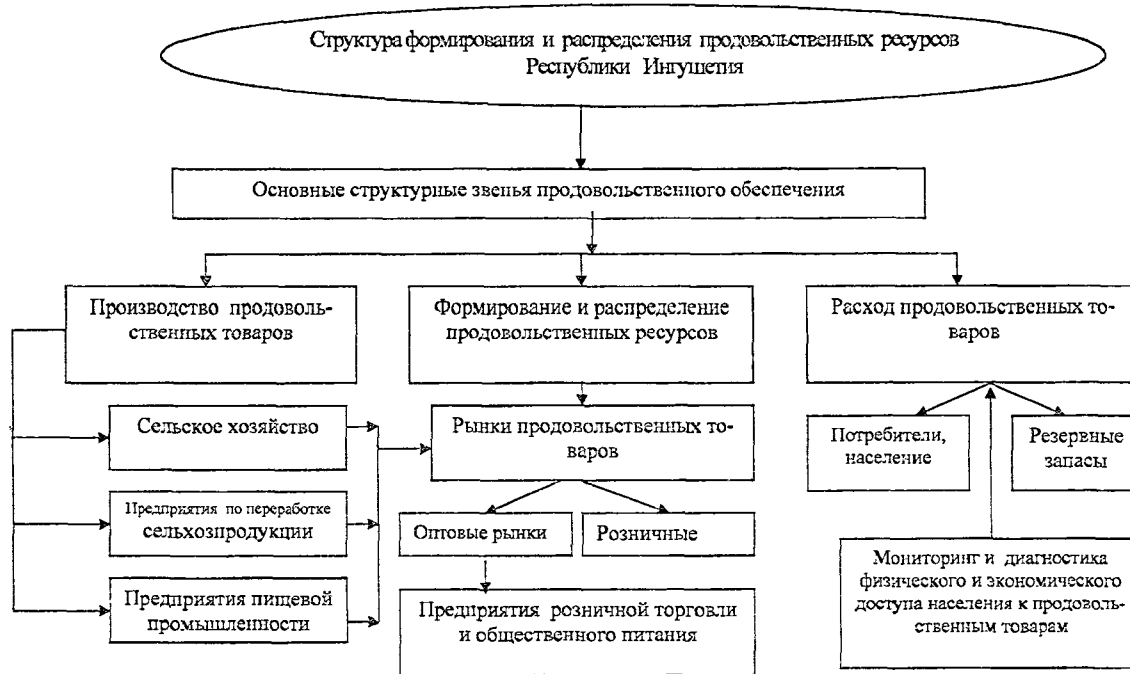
Структура формирования и распределения продовольственных ресурсов Республики Ингушетия

Основные структурные звенья продовольственного обеспечения

Производство продовольственных товаров

Формирование и распределение продовольственных ресурсов

Расход продовольственных товаров

Сельское хозяйство

Предприятия по переработке сельхозпродукции

Предприятия пищевой промышленности

Рынки продовольственных товаров

Оптовые рынки

Розничные

Предприятия розничной торговли и общественного питания

Потребители, население

Резервные запасы

Мониторинг и диагностика физического и экономического доступа населения к продовольственным товарам